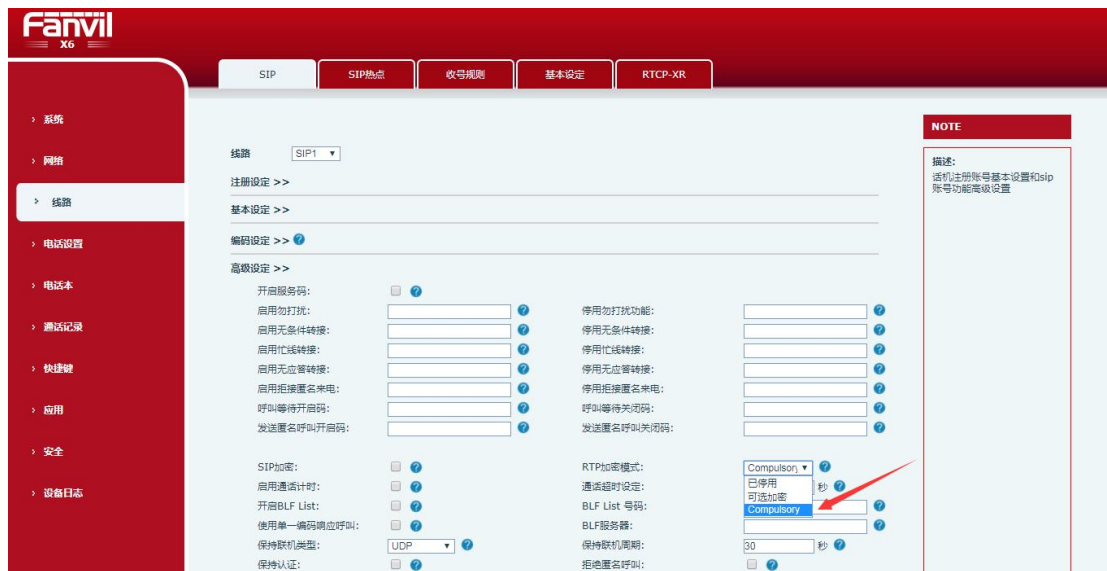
Fanvil
X6

SIP | SIP热点 | 收号规则 | 基本设定 | RTCP-XR

› 系统
› 网络
› 线路
› 电话设置
› 电话本
› 通话记录
› 快捷键
› 应用
› 安全
› 设备日志

线路 SIP1

注册设定 >>

基本设定 >>

编码设定 >>

高级设定 >>

开启服务码:
启用勿打扰:
启用无条件转接:
启用忙线转接:
启用无应答转接:
启用拒接匿名来电:
呼叫等待开启码:
发送匿名呼叫开启码:

停用勿打扰功能:
停用无条件转接:
停用忙线转接:
停用无应答转接:
停用拒接匿名来电:
呼叫等待关闭码:
发送匿名呼叫关闭码:

SIP加密:
启用通话计时:
开启BLF List:
使用单一编码响应呼叫:
保持联机类型: UDP
保持认证:

RTP加密模式: Compulsory
已停用
可选加密
Compulsory
通话超时设定: 秒
BLF List 号码:
BLF服务器:
保持联机周期: 30 秒
拒绝匿名呼叫:

NOTE

描述:
话机注册账号基本设置和sip账号功能高级设置